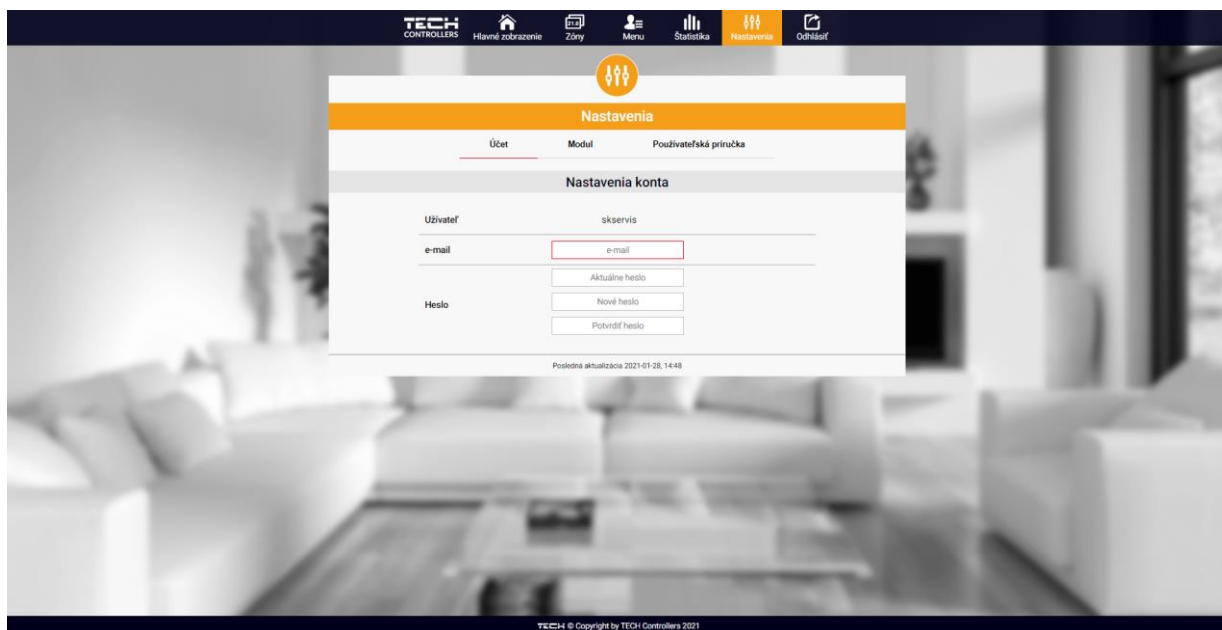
TECH CONTROLLERS Hlavné zobrazenie Zóny Menu Štatistika Nastavenia Odhlásiť

Nastavenia

Účet Modul Používateľská príručka

Nastavenia konta

| | |
|---|---|
| Užívateľ | skservis |
| e-mail | e-mail |
| Heslo | Aktuálne heslo |
| | Nové heslo |
| | Potvrdiť heslo |

Posledná aktualizácia 2021-01-28, 14:48

TECH © Copyright by TECH Controllers 2021